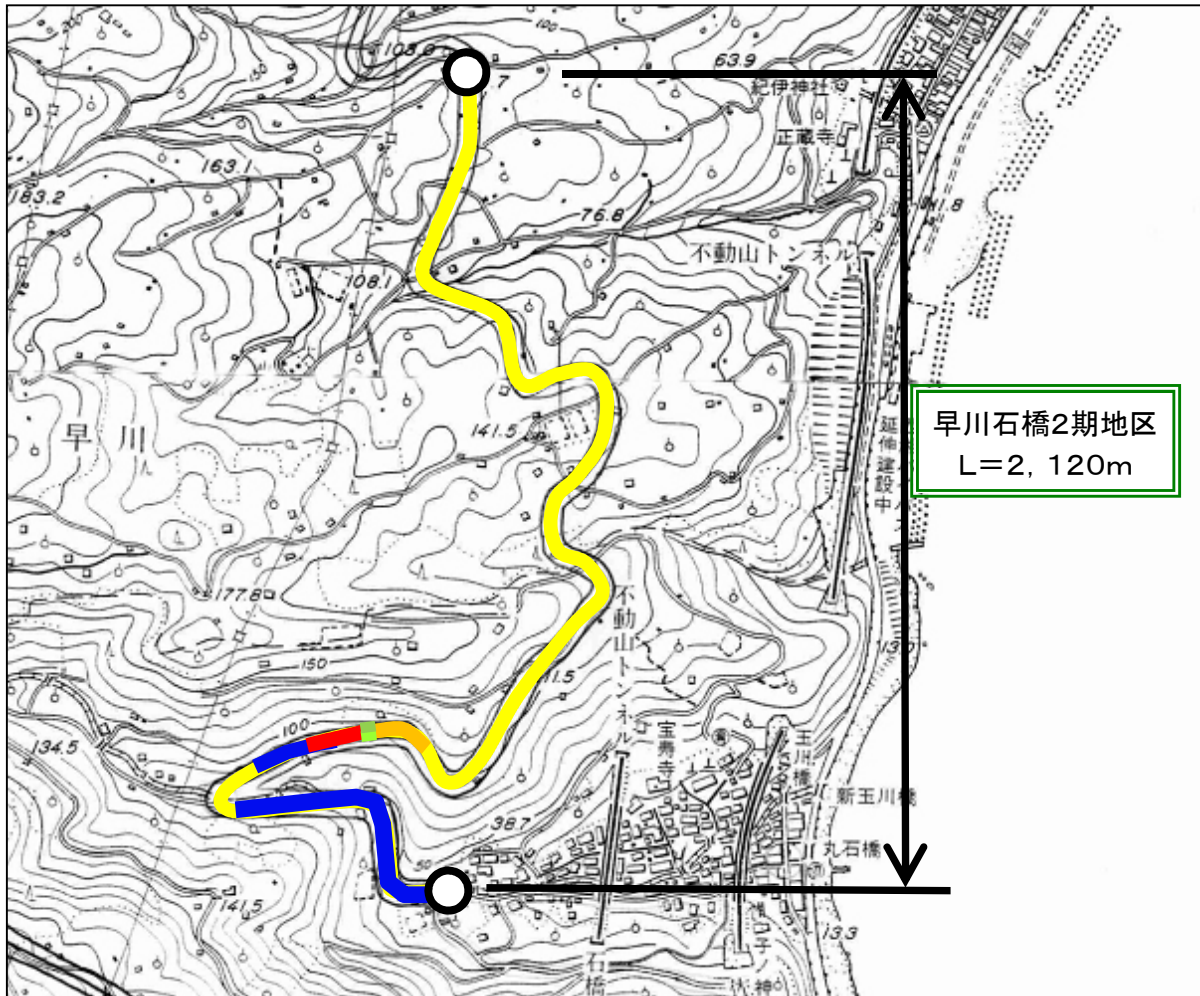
早川石橋2期地区
L＝2, 120m

108.6
63.9
紀伊神社
正蔵寺
163.1
183.2
76.8
不動山トンネル
108.1
141.5
早川
延伸建設中
177.8
150
不動山トンネル
11.5
100
134.5
宝寿寺
玉川橋
新玉川橋
丸石橋
38.7
50
141.5
133
石橋
神